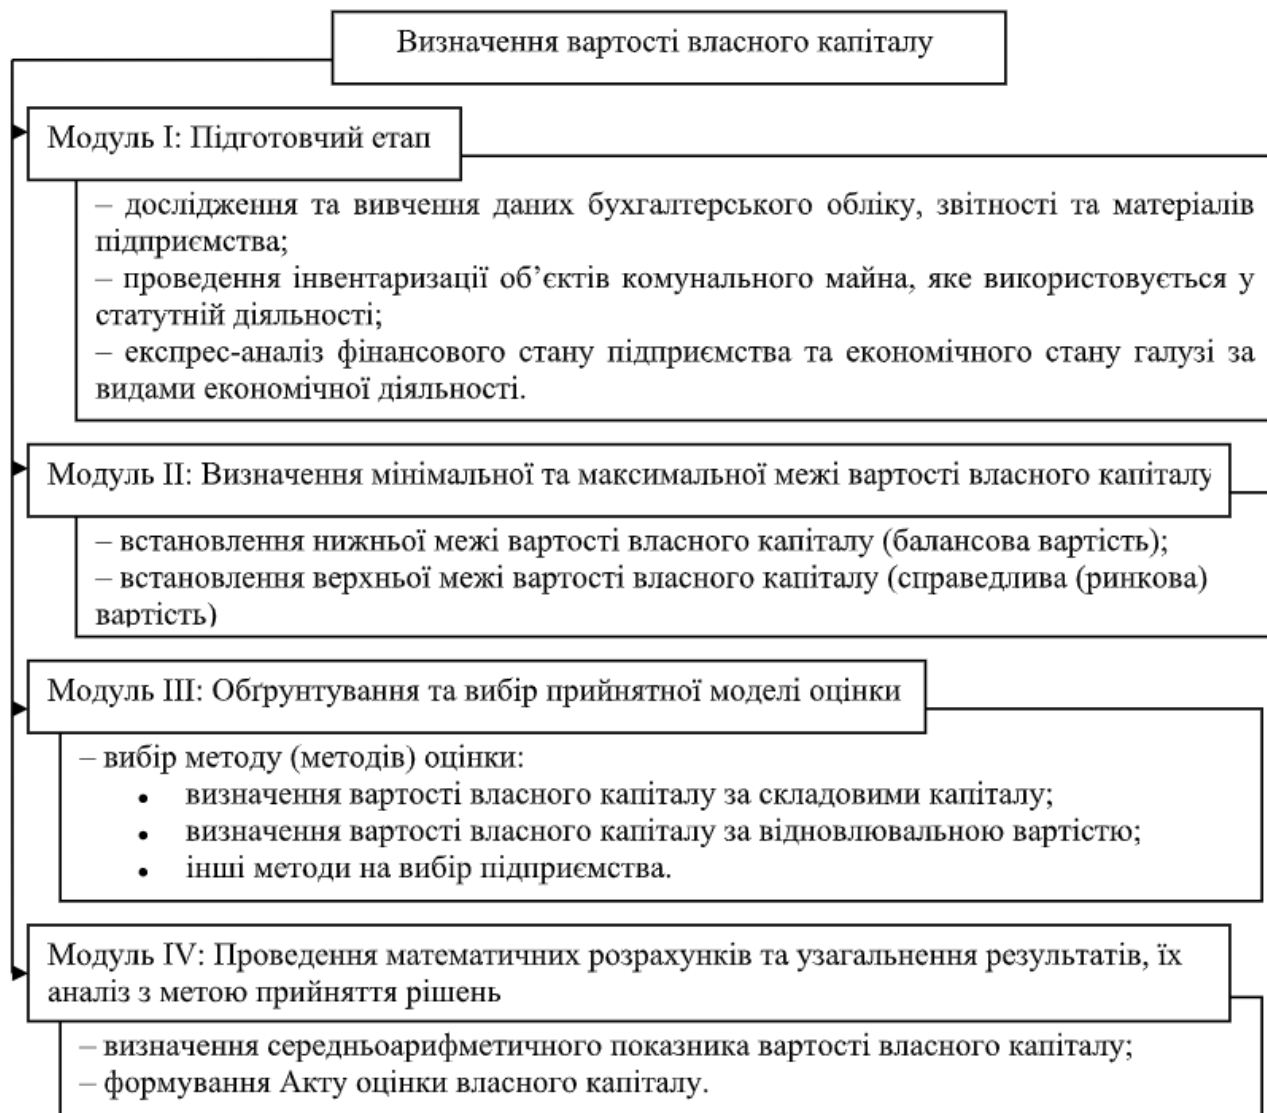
Визначення вартості власного капіталу

Модуль I: Підготовчий етап

– дослідження та вивчення даних бухгалтерського обліку, звітності та матеріалів підприємства;
– проведення інвентаризації об'єктів комунального майна, яке використовується у статутній діяльності;
– експрес-аналіз фінансового стану підприємства та економічного стану галузі за видами економічної діяльності.

Модуль II: Визначення мінімальної та максимальної межі вартості власного капіталу

– встановлення нижньої межі вартості власного капіталу (балансова вартість);
– встановлення верхньої межі вартості власного капіталу (справедлива (ринкова) вартість)

Модуль III: Обґрунтування та вибір прийнятної моделі оцінки

– вибір методу (методів) оцінки:
• визначення вартості власного капіталу за складовими капіталу;
• визначення вартості власного капіталу за відновлювальною вартістю;
• інші методи на вибір підприємства.

Модуль IV: Проведення математичних розрахунків та узагальнення результатів, їх аналіз з метою прийняття рішень

– визначення середньоарифметичного показника вартості власного капіталу;
– формування Акту оцінки власного капіталу.